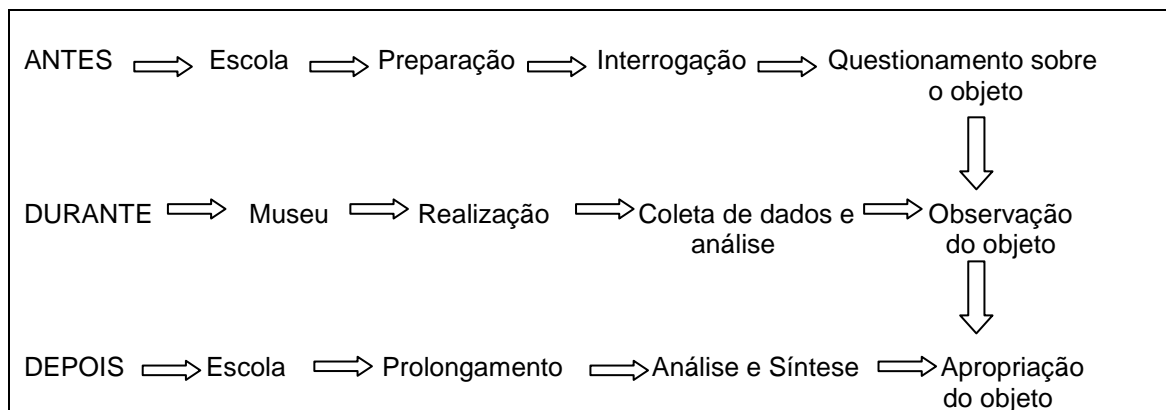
ANTES Escola Preparação Interrogação Questionamento sobre o objeto

DURANTE Museu Realização Coleta de dados e análise Observação do objeto

DEPOIS Escola Prolongamento Análise e Síntese Apropriação do objeto